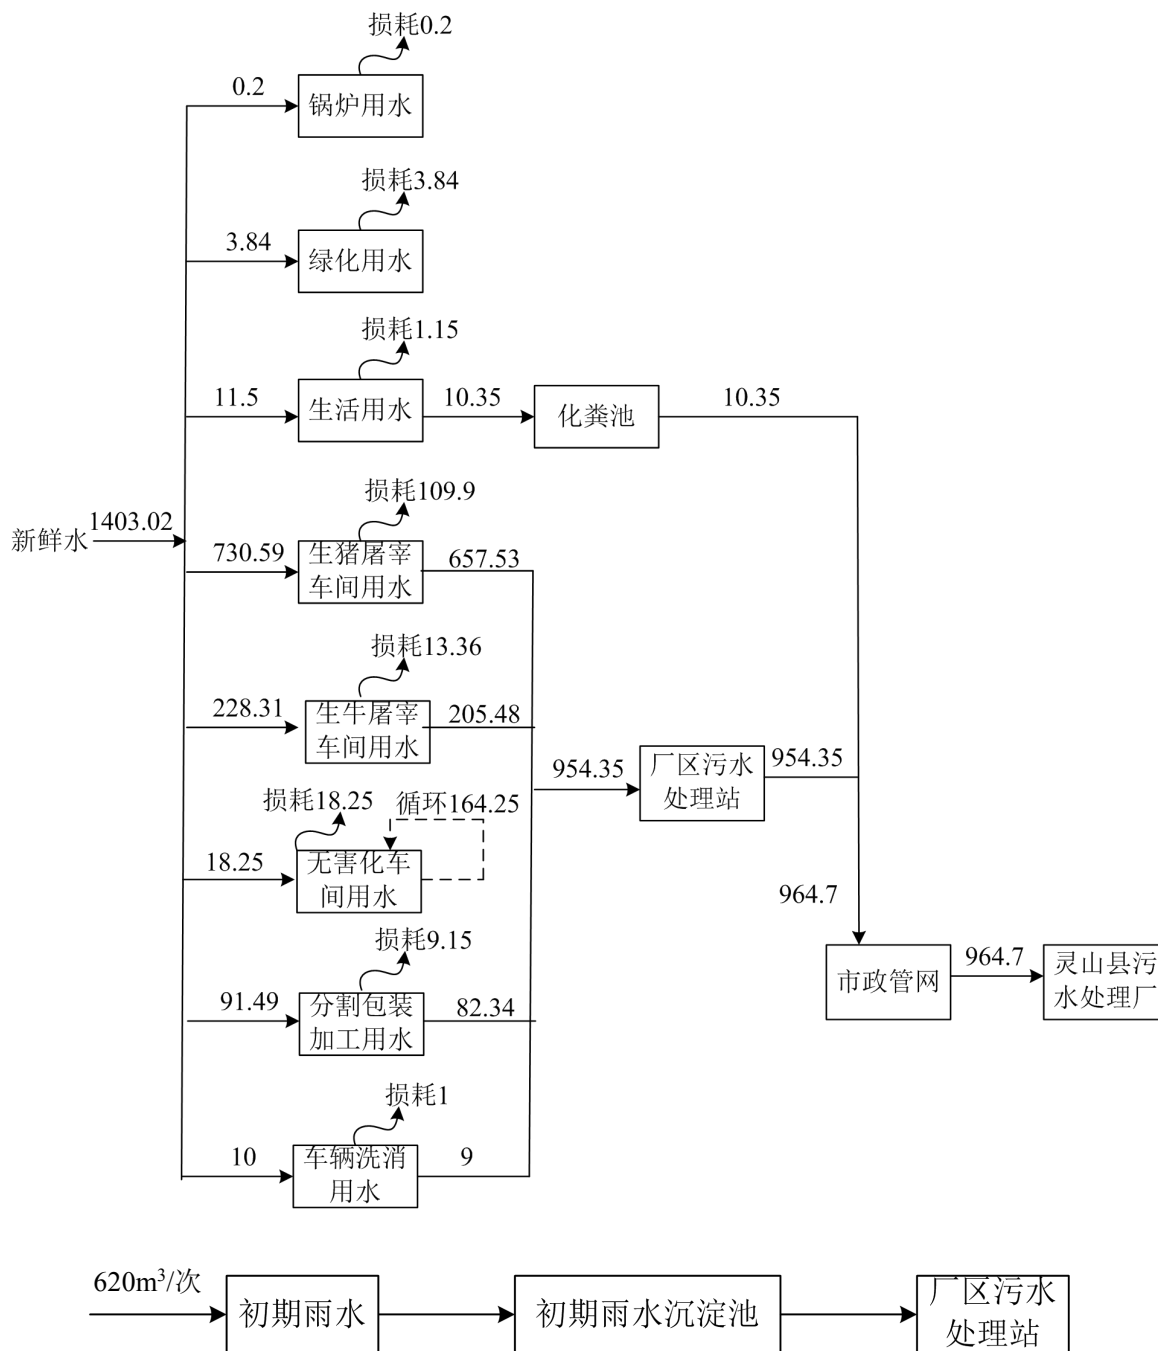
损耗0.2

0.2

锅炉用水

损耗3.84

3.84

绿化用水

损耗1.15

11.5

生活用水

10.35

化粪池

10.35

损耗109.9

新鲜水

1403.02

730.59

生猪屠宰车间用水

657.53

损耗13.36

228.31

生牛屠宰车间用水

205.48

954.35

厂区污水处理站

954.35

损耗18.25

循环164.25

18.25

无害化车间用水

964.7

损耗9.15

市政管网

964.7

灵山县污水处理厂

91.49

分割包装加工用水

82.34

损耗1

10

车辆洗消用水

9

620m$^3$/次

初期雨水

初期雨水沉淀池

厂区污水处理站